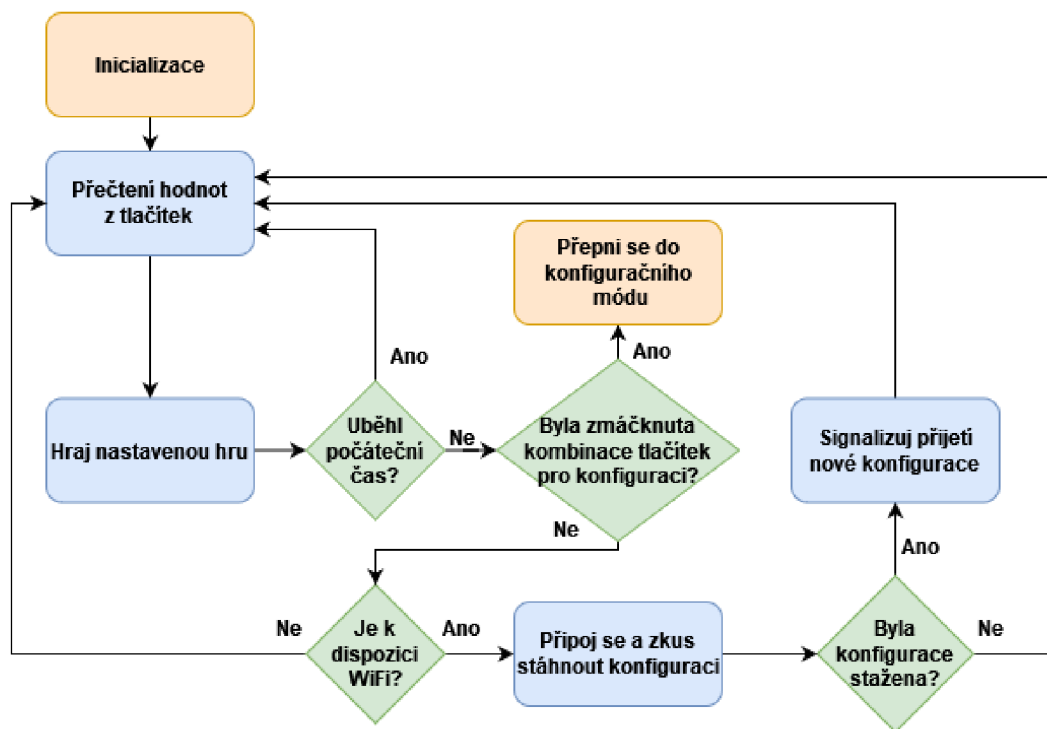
Inicializace

Přečtení hodnot z tlačítek

Přepni se do konfiguračního módu

Ano

Ano

Hraj nastavenou hru

Uběhl počáteční čas?

Ne

Byla zmáčknuta kombinace tlačítek pro konfiguraci?

Signalizuj přijetí nové konfigurace

Ne

Ano

Ne

Je k dispozici WiFi?

Ano

Připoj se a zkus stáhnout konfiguraci

Byla konfigurace stažena?

Ne